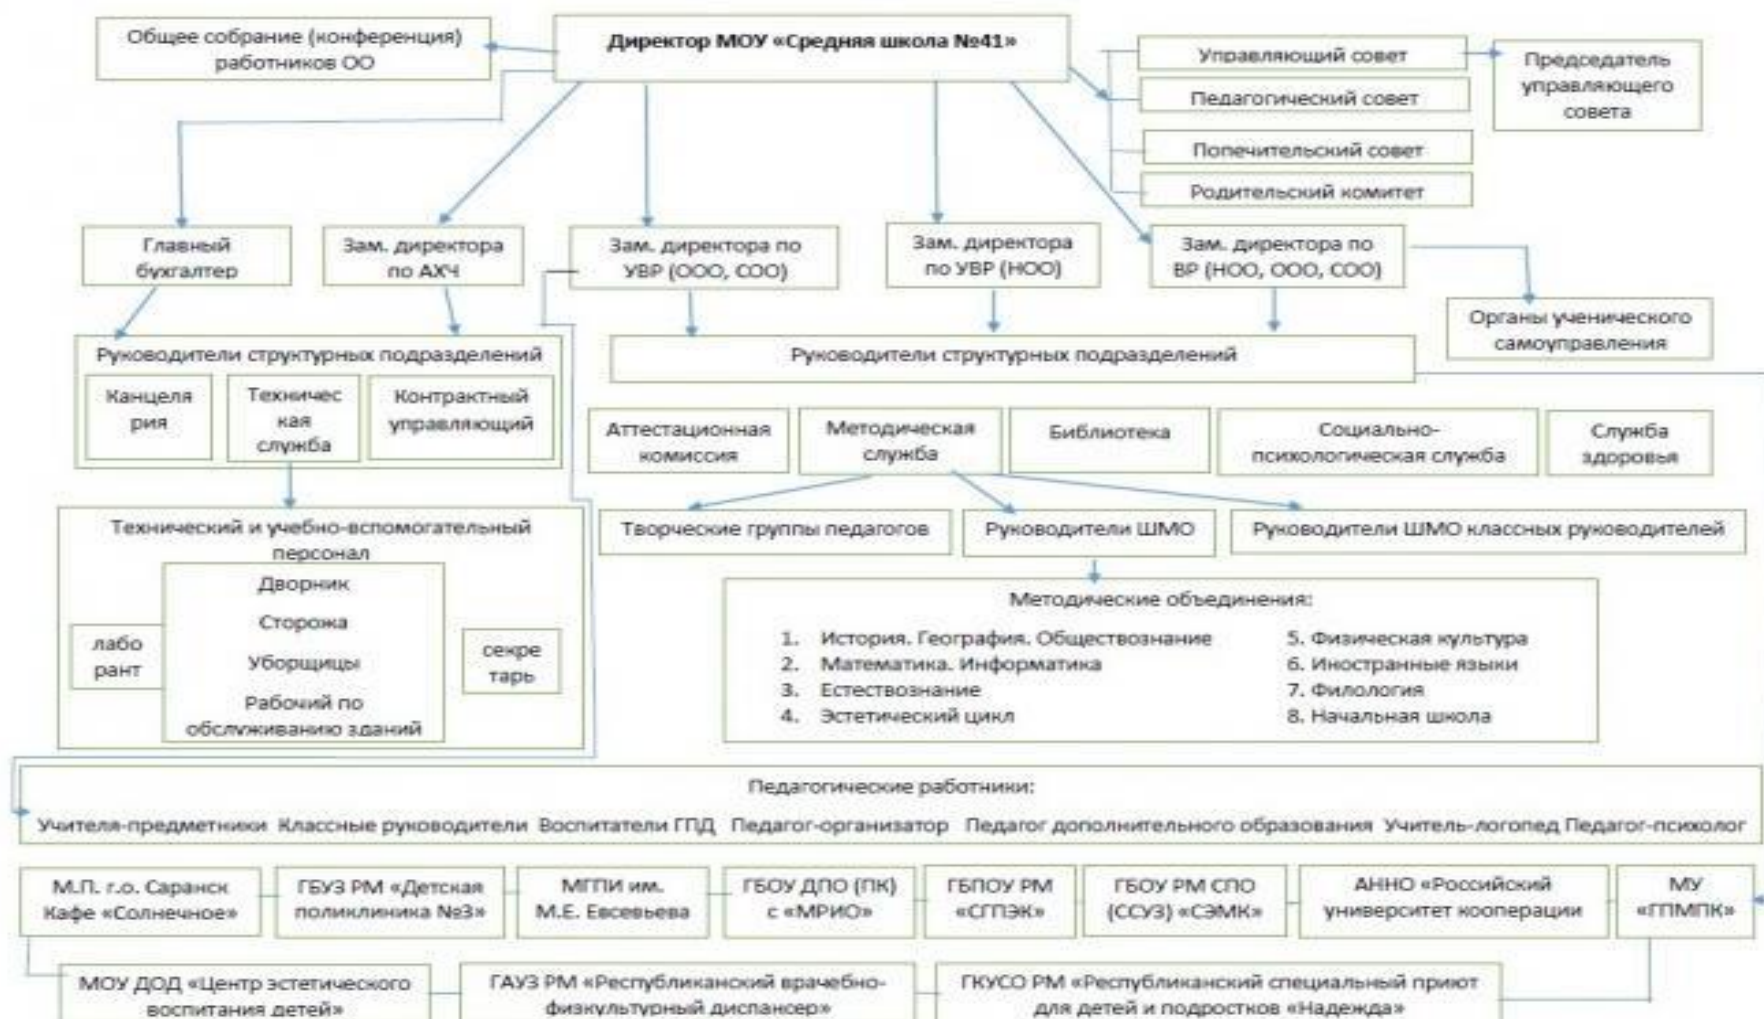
Общее собрание (конференция) работников ОО

Директор МОУ «Средняя школа №41»

Управляющий совет

Председатель управляющего совета

Педагогический совет

Попечительский совет

Родительский комитет

Главный бухгалтер

Зам. директора по АХЧ

Зам. директора по УВР (ООО, СОО)

Зам. директора по УВР (НОО)

Зам. директора по ВР (НОО, ООО, СОО)

Органы ученического самоуправления

Руководители структурных подразделений

Канцелярия

Техническая служба

Контрактный управляющий

Руководители структурных подразделений

Аттестационная комиссия

Методическая служба

Библиотека

Социально-психологическая служба

Служба здоровья

Творческие группы педагогов

Руководители ШМО

Руководители ШМО классных руководителей

Технический и учебно-вспомогательный персонал

Дворник

Сторожа

Уборщицы

Рабочий по обслуживанию зданий

лаборант

секретарь

Методические объединения:

1. История. География. Обществознание
2. Математика. Информатика
3. Естествознание
4. Эстетический цикл
5. Физическая культура
6. Иностранные языки
7. Филология
8. Начальная школа

Педагогические работники:

Учителя-предметники Классные руководители Воспитатели ГПД Педагог-организатор Педагог дополнительного образования Учитель-логопед Педагог-психолог

М.П. г.о. Саранск Кафе «Солнечное»

ГБУЗ РМ «Детская поликлиника №3»

МГПИ им. М.Е. Евсевьева

ГБОУ ДПО (ПК) с «МРИО»

ГБПОУ РМ «СГПЭК»

ГБОУ РМ СПО (ССУЗ) «СЭМК»

АННО «Российский университет кооперации

МУ «ГПМПК»

МОУ ДОД «Центр эстетического воспитания детей»

ГАУЗ РМ «Республиканский врачебно-физкультурный диспансер»

ГКУСО РМ «Республиканский специальный приют для детей и подростков «Надежда»